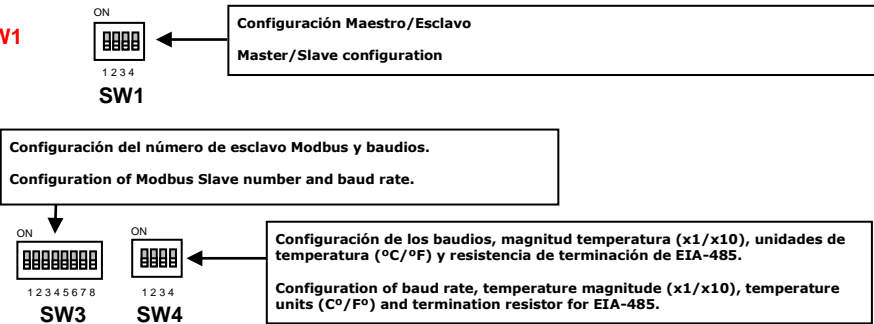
W1

ON

1 2 3 4

SW1

Configuración Maestro/Esclavo

Master/Slave configuration

Configuración del número de esclavo Modbus y baudios.

Configuration of Modbus Slave number and baud rate.

ON

1 2 3 4 5 6 7 8

SW3

ON

1 2 3 4

SW4

Configuración de los baudios, magnitud temperatura (x1/x10), unidades de temperatura (ºC/ºF) y resistencia de terminación de EIA-485.

Configuration of baud rate, temperature magnitude (x1/x10), temperature units (Cº/Fº) and termination resistor for EIA-485.